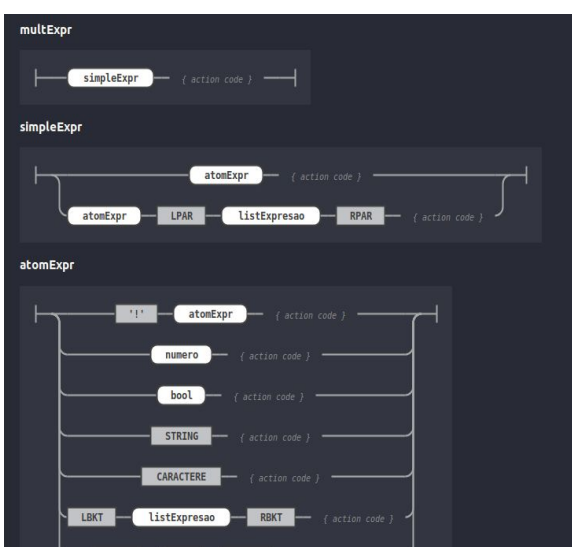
multExpr

simpleExpr { action code }

simpleExpr

atomExpr { action code }

atomExpr LPAR listExpresao RPAR { action code }

atomExpr

'!' atomExpr { action code }

numero { action code }

bool { action code }

STRING { action code }

CARACTERE { action code }

LBKT listExpresao RBKT { action code }